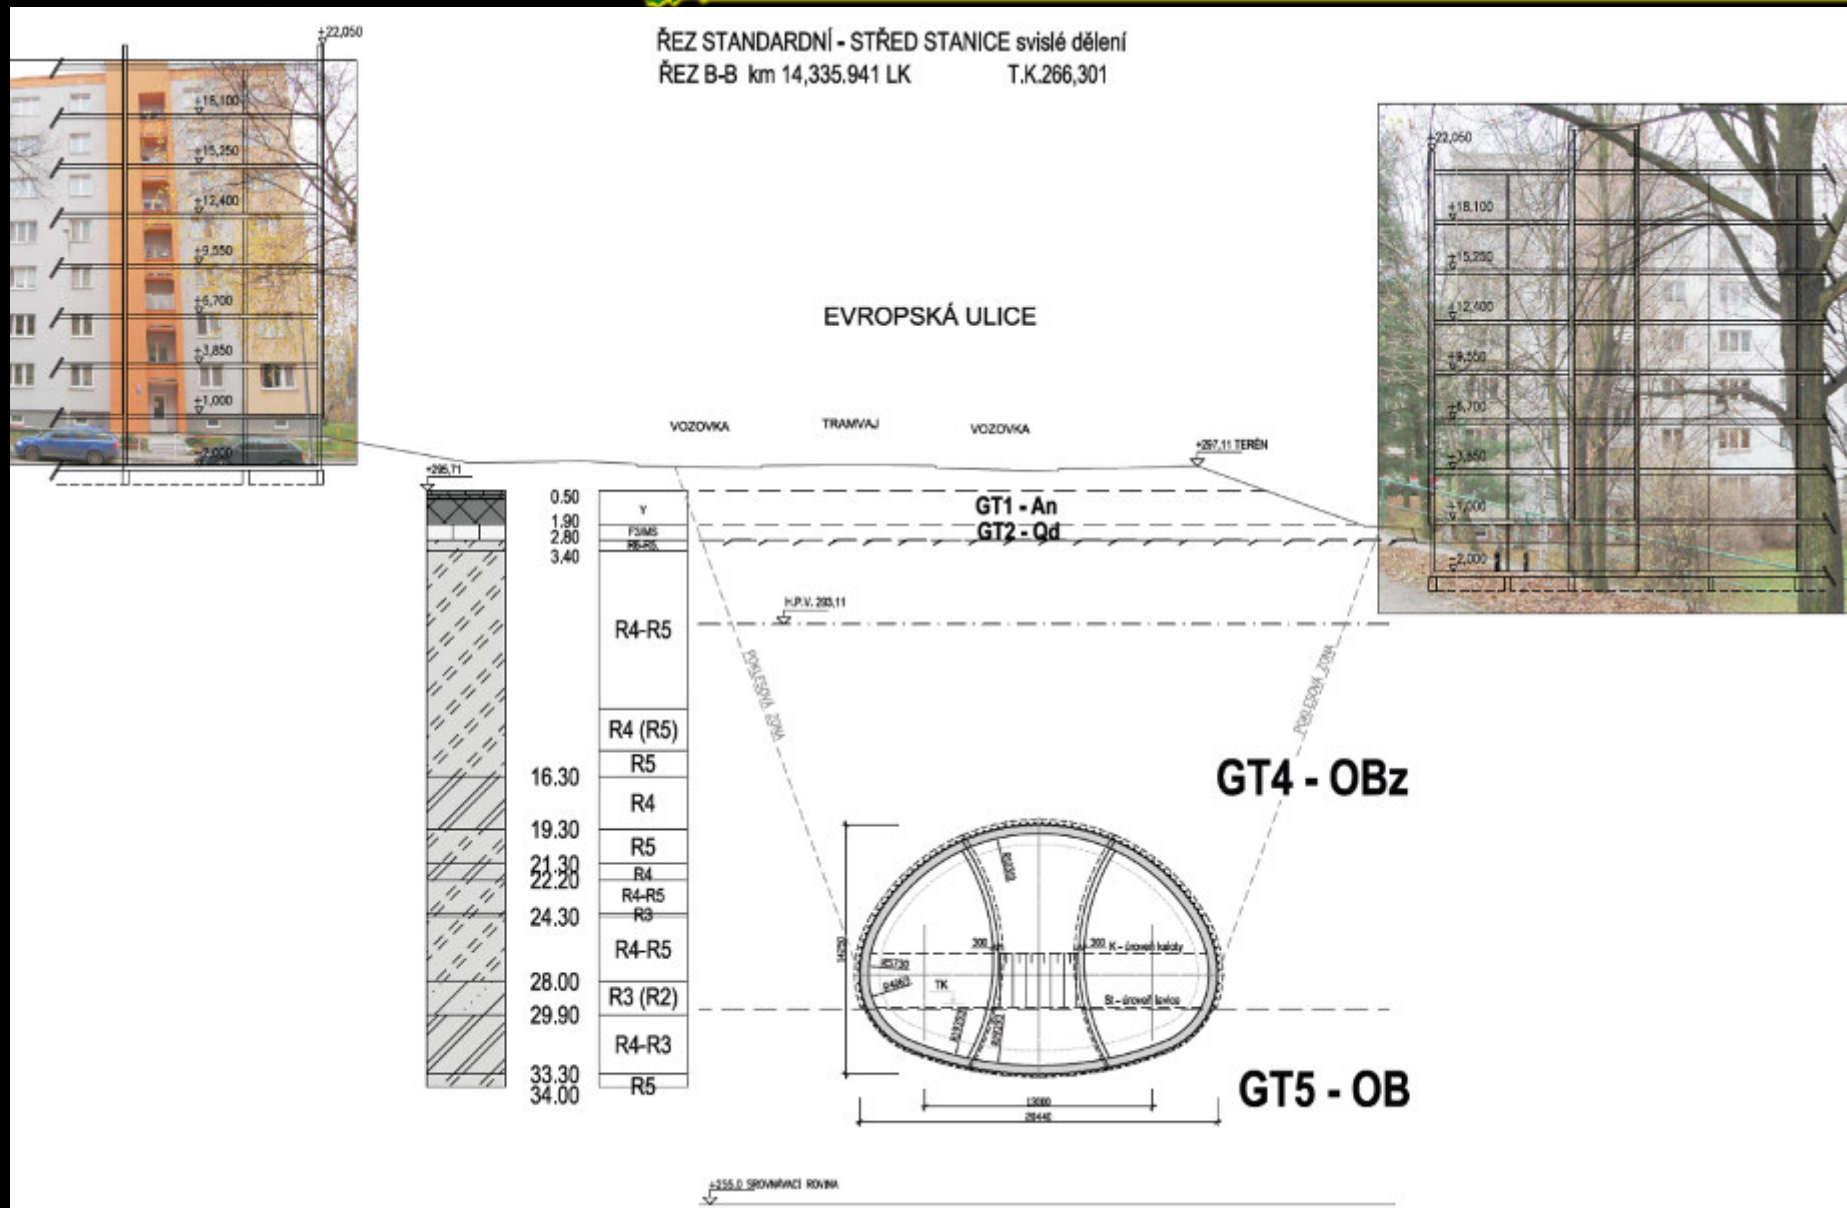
ŘEZ STANDARDNÍ - STŘED STANICE svislé dělení
ŘEZ B-B km 14,335.941 LK T.K.266,301

+22,050
+18,100
+15,250
+12,400
+9,550
+6,700
+3,850
+1,000
-2,000

+22,050
+18,100
+15,250
+12,400
+9,550
+6,700
+3,850
+1,000
-2,000

EVROPSKÁ ULICE

VOZOVKA TRAMVAJ VOZOVKA

+297,11 TERÉN

+295,71

0.50 Y
1.90 F3/MS
2.80 R6-R5
3.40
R4-R5
R4 (R5)
R5
16.30 R4
19.30 R5
21.30 R4
22.20 R4-R5
24.30 R3
R4-R5
28.00 R3 (R2)
29.90 R4-R3
33.30 R5
34.00

GT1 - An
GT2 - Qd

H.P.V. 293,11

POKLESOVÁ ZÓNA
POKLESOVÁ ZÓNA

GT4 - OBz

K - úroveň kaloty
St - úroveň lavice
TK
300
300
14250
13000
26440

GT5 - OB

+255.0 SROVNÁVACÍ ROVINA